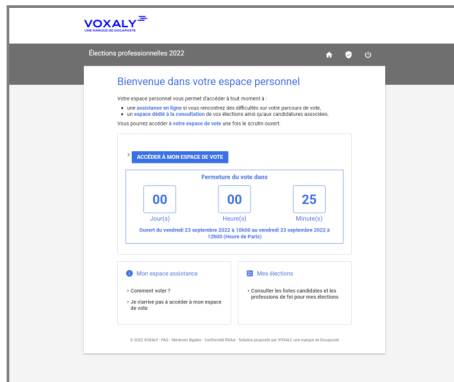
VOXALY
UNE MARQUE DE DOCAPOSTE

Élections professionnelles 2022

Bienvenue dans votre espace personnel

Votre espace personnel vous permet d'accéder à tout moment à :

• une assistance en ligne si vous rencontrez des difficultés sur votre parcours de vote,
• un espace dédié à la consultation de vos élections ainsi qu'aux candidatures associées.

Vous pourrez accéder à votre espace de vote une fois le scrutin ouvert.

ACCÉDER À MON ESPACE DE VOTE

Fermeture du vote dans

| 00 | 00 | 25 |
|---|---|---|
| Jour(s) | Heure(s) | Minute(s) |

Ouvert du vendredi 23 septembre 2022 à 10h00 au vendredi 23 septembre 2022 à 12h00 (Heure de Paris)

Mon espace assistance

> Comment voter ?
> Je n'arrive pas à accéder à mon espace de vote

Mes élections

> Consulter les listes candidates et les professions de foi pour mes élections

© 2022 VOXALY · FAQ · Mentions légales · Confidentialité · Solution proposée par VOXALY une marque de Docaposte